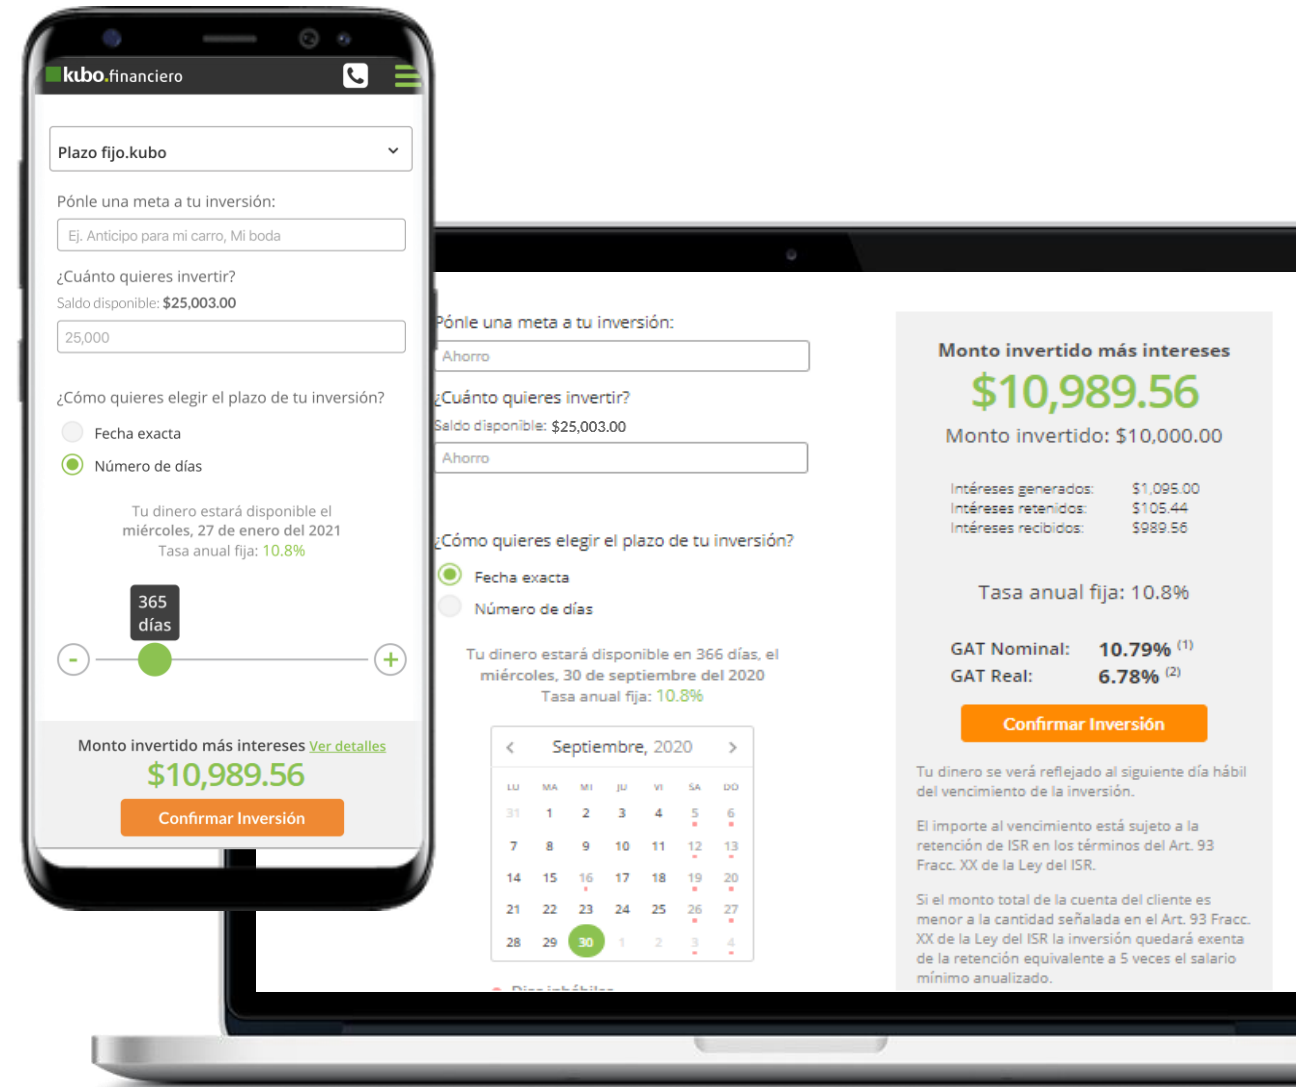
kubo.financiero

Plazo fijo.kubo

Pónle una meta a tu inversión:

Ej. Anticipo para mi carro, Mi boda

¿Cuánto quieres invertir?

Saldo disponible: $25,003.00

25,000

¿Cómo quieres elegir el plazo de tu inversión?

Fecha exacta

Número de días

Tu dinero estará disponible el miércoles, 27 de enero del 2021
Tasa anual fija: 10.8%

365 días

-

+

Monto invertido más intereses Ver detalles

$10,989.56

Confirmar Inversión

Pónle una meta a tu inversión:

Ahorro

¿Cuánto quieres invertir?

Saldo disponible: $25,003.00

Ahorro

¿Cómo quieres elegir el plazo de tu inversión?

Fecha exacta

Número de días

Tu dinero estará disponible en 366 días, el miércoles, 30 de septiembre del 2020
Tasa anual fija: 10.8%

Septiembre, 2020

| LU | MA | MI | JU | VI | SA | DO |
|---|---|---|---|---|---|---|
| 31 | 1 | 2 | 3 | 4 | 5 | 6 |
| 7 | 8 | 9 | 10 | 11 | 12 | 13 |
| 14 | 15 | 16 | 17 | 18 | 19 | 20 |
| 21 | 22 | 23 | 24 | 25 | 26 | 27 |
| 28 | 29 | 30 | 1 | 2 | 3 | 4 |

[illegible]

Monto invertido más intereses

$10,989.56

Monto invertido: $10,000.00

Intéreses generados: $1,095.00
Intéreses retenidos: $105.44
Intéreses recibidos: $989.56

Tasa anual fija: 10.8%

GAT Nominal: 10.79% (1)
GAT Real: 6.78% (2)

Confirmar Inversión

Tu dinero se verá reflejado al siguiente día hábil del vencimiento de la inversión.

El importe al vencimiento está sujeto a la retención de ISR en los términos del Art. 93 Fracc. XX de la Ley del ISR.

Si el monto total de la cuenta del cliente es menor a la cantidad señalada en el Art. 93 Fracc. XX de la Ley del ISR la inversión quedará exenta de la retención equivalente a 5 veces el salario mínimo anualizado.